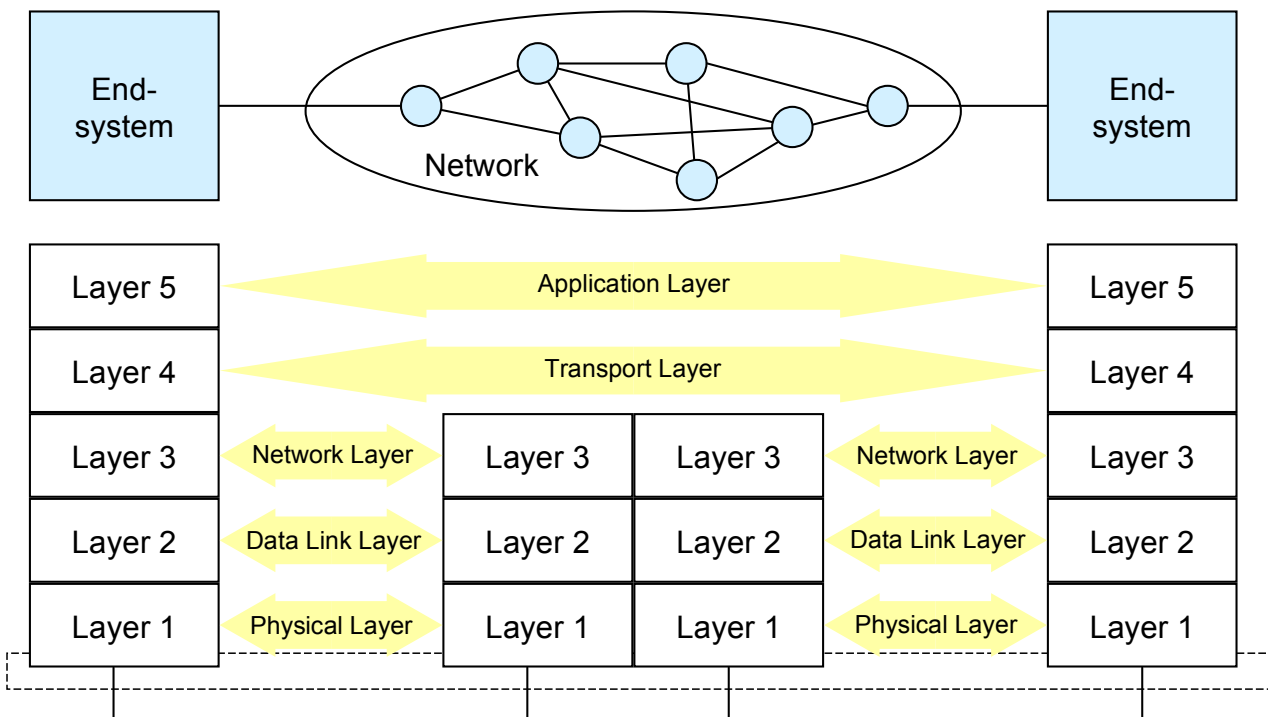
End-system

Network

End-system

Layer 5

Application Layer

Layer 5

Layer 4

Transport Layer

Layer 4

Layer 3

Network Layer

Layer 3

Layer 3

Network Layer

Layer 3

Layer 2

Data Link Layer

Layer 2

Layer 2

Data Link Layer

Layer 2

Layer 1

Physical Layer

Layer 1

Layer 1

Physical Layer

Layer 1